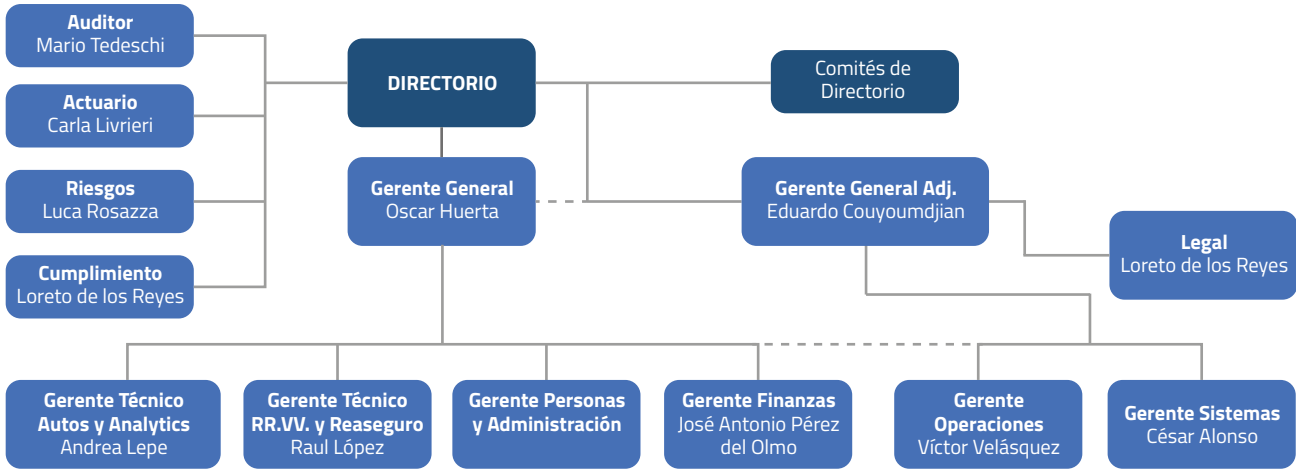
Auditor
Mario Tedeschi

Actuario
Carla Livrieri

Riesgos
Luca Rosazza

Cumplimiento
Loreto de los Reyes

DIRECTORIO

Comités de Directorio

Gerente General
Oscar Huerta

Gerente General Adj.
Eduardo Couyoumdjian

Legal
Loreto de los Reyes

Gerente Técnico Autos y Analytics
Andrea Lepe

Gerente Técnico RR.VV. y Reaseguro
Raul López

Gerente Personas y Administración

Gerente Finanzas
José Antonio Pérez del Olmo

Gerente Operaciones
Víctor Velásquez

Gerente Sistemas
César Alonso